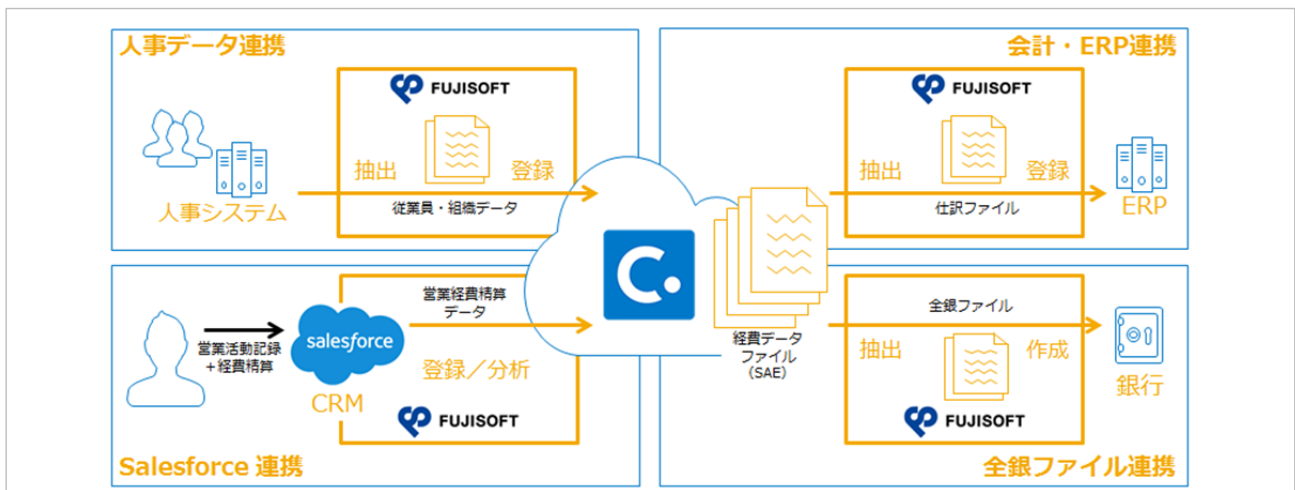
人事データ連携

FUJISOFT

抽出

登録

人事システム

従業員・組織データ

会計・ERP連携

FUJISOFT

抽出

登録

仕訳ファイル

ERP

営業経費精算データ

salesforce

営業活動記録＋経費精算

登録／分析

CRM

FUJISOFT

Salesforce 連携

経費データファイル（SAE）

全銀ファイル

抽出

作成

銀行

FUJISOFT

全銀ファイル連携